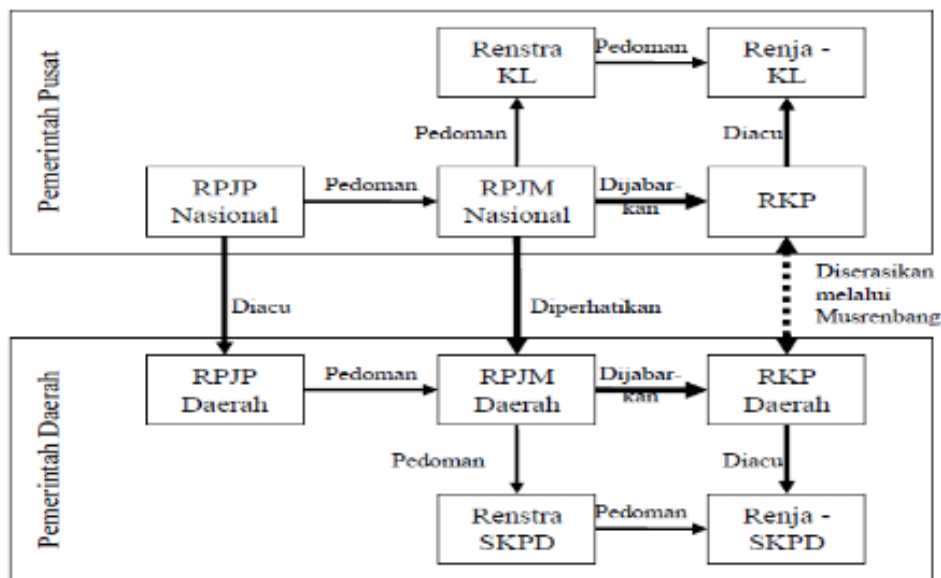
Pemerintah Pusat

Renstra KL

Pedoman

Renja - KL

Pedoman

Diacu

RPJP Nasional

Pedoman

RPJM Nasional

Dijabarkan

RKP

Diacu

Diperhatikan

Diserasikan melalui Musrenbang

Pemerintah Daerah

RPJP Daerah

Pedoman

RPJM Daerah

Dijabarkan

RKP Daerah

Pedoman

Diacu

Renstra SKPD

Pedoman

Renja - SKPD